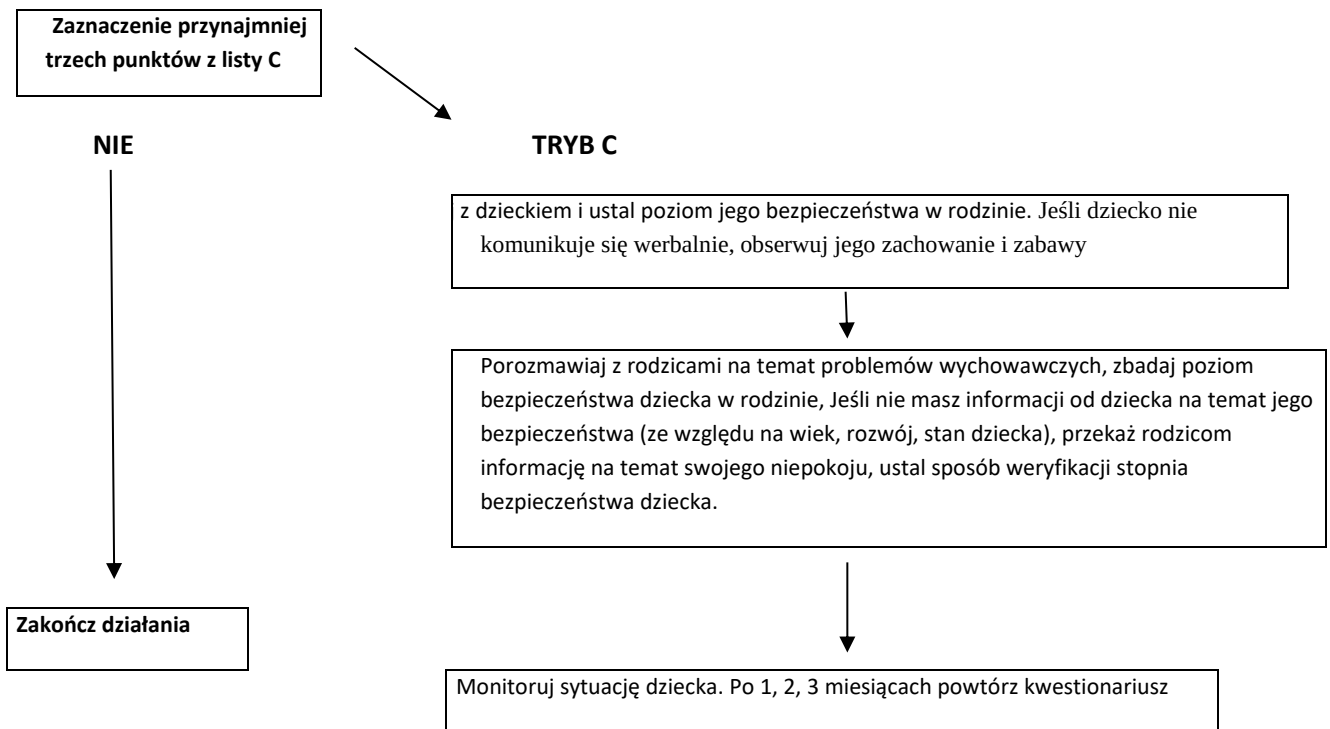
Zaznaczenie przynajmniej trzech punktów z listy C

NIE

TRYB C

z dzieckiem i ustal poziom jego bezpieczeństwa w rodzinie. Jeśli dziecko nie komunikuje się werbalnie, obserwuj jego zachowanie i zabawy

Porozmawiaj z rodzicami na temat problemów wychowawczych, zbadaj poziom bezpieczeństwa dziecka w rodzinie, Jeśli nie masz informacji od dziecka na temat jego bezpieczeństwa (ze względu na wiek, rozwój, stan dziecka), przekaż rodzicom informację na temat swojego niepokoju, ustal sposób weryfikacji stopnia bezpieczeństwa dziecka.

Zakończ działania

Monitoruj sytuację dziecka. Po 1, 2, 3 miesiącach powtórz kwestionariusz